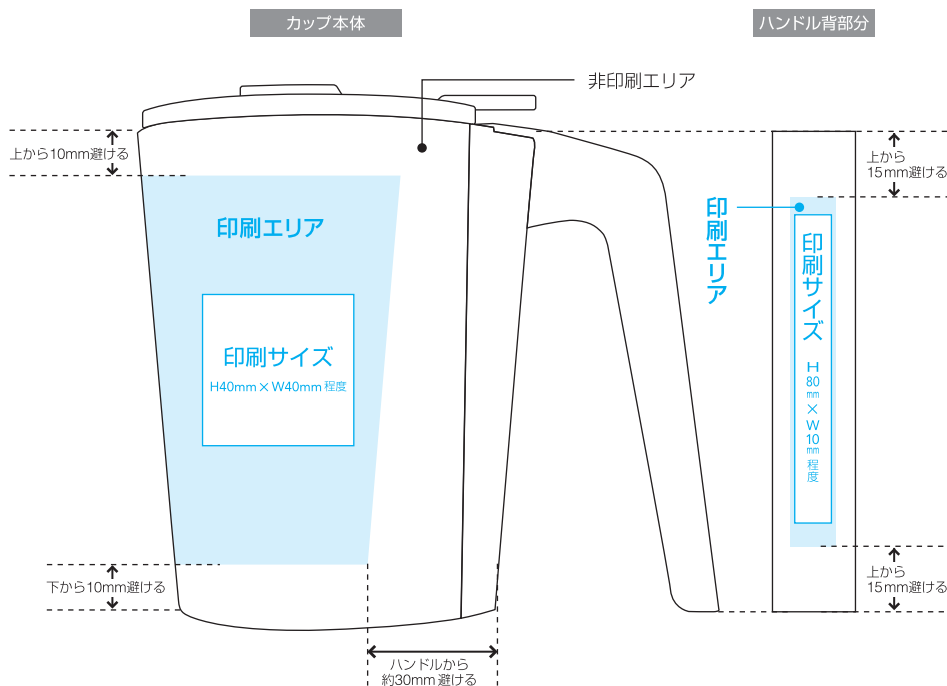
カップ本体

ハンドル背部分

非印刷エリア

上から10mm避ける

上から
15mm避ける

印刷エリア

印刷エリア

印刷サイズ
H40mm × W40mm 程度

印刷サイズ
H
80
mm
×
W
10
mm
程度

下から10mm避ける

上から
15mm避ける

ハンドルから
約30mm 避ける